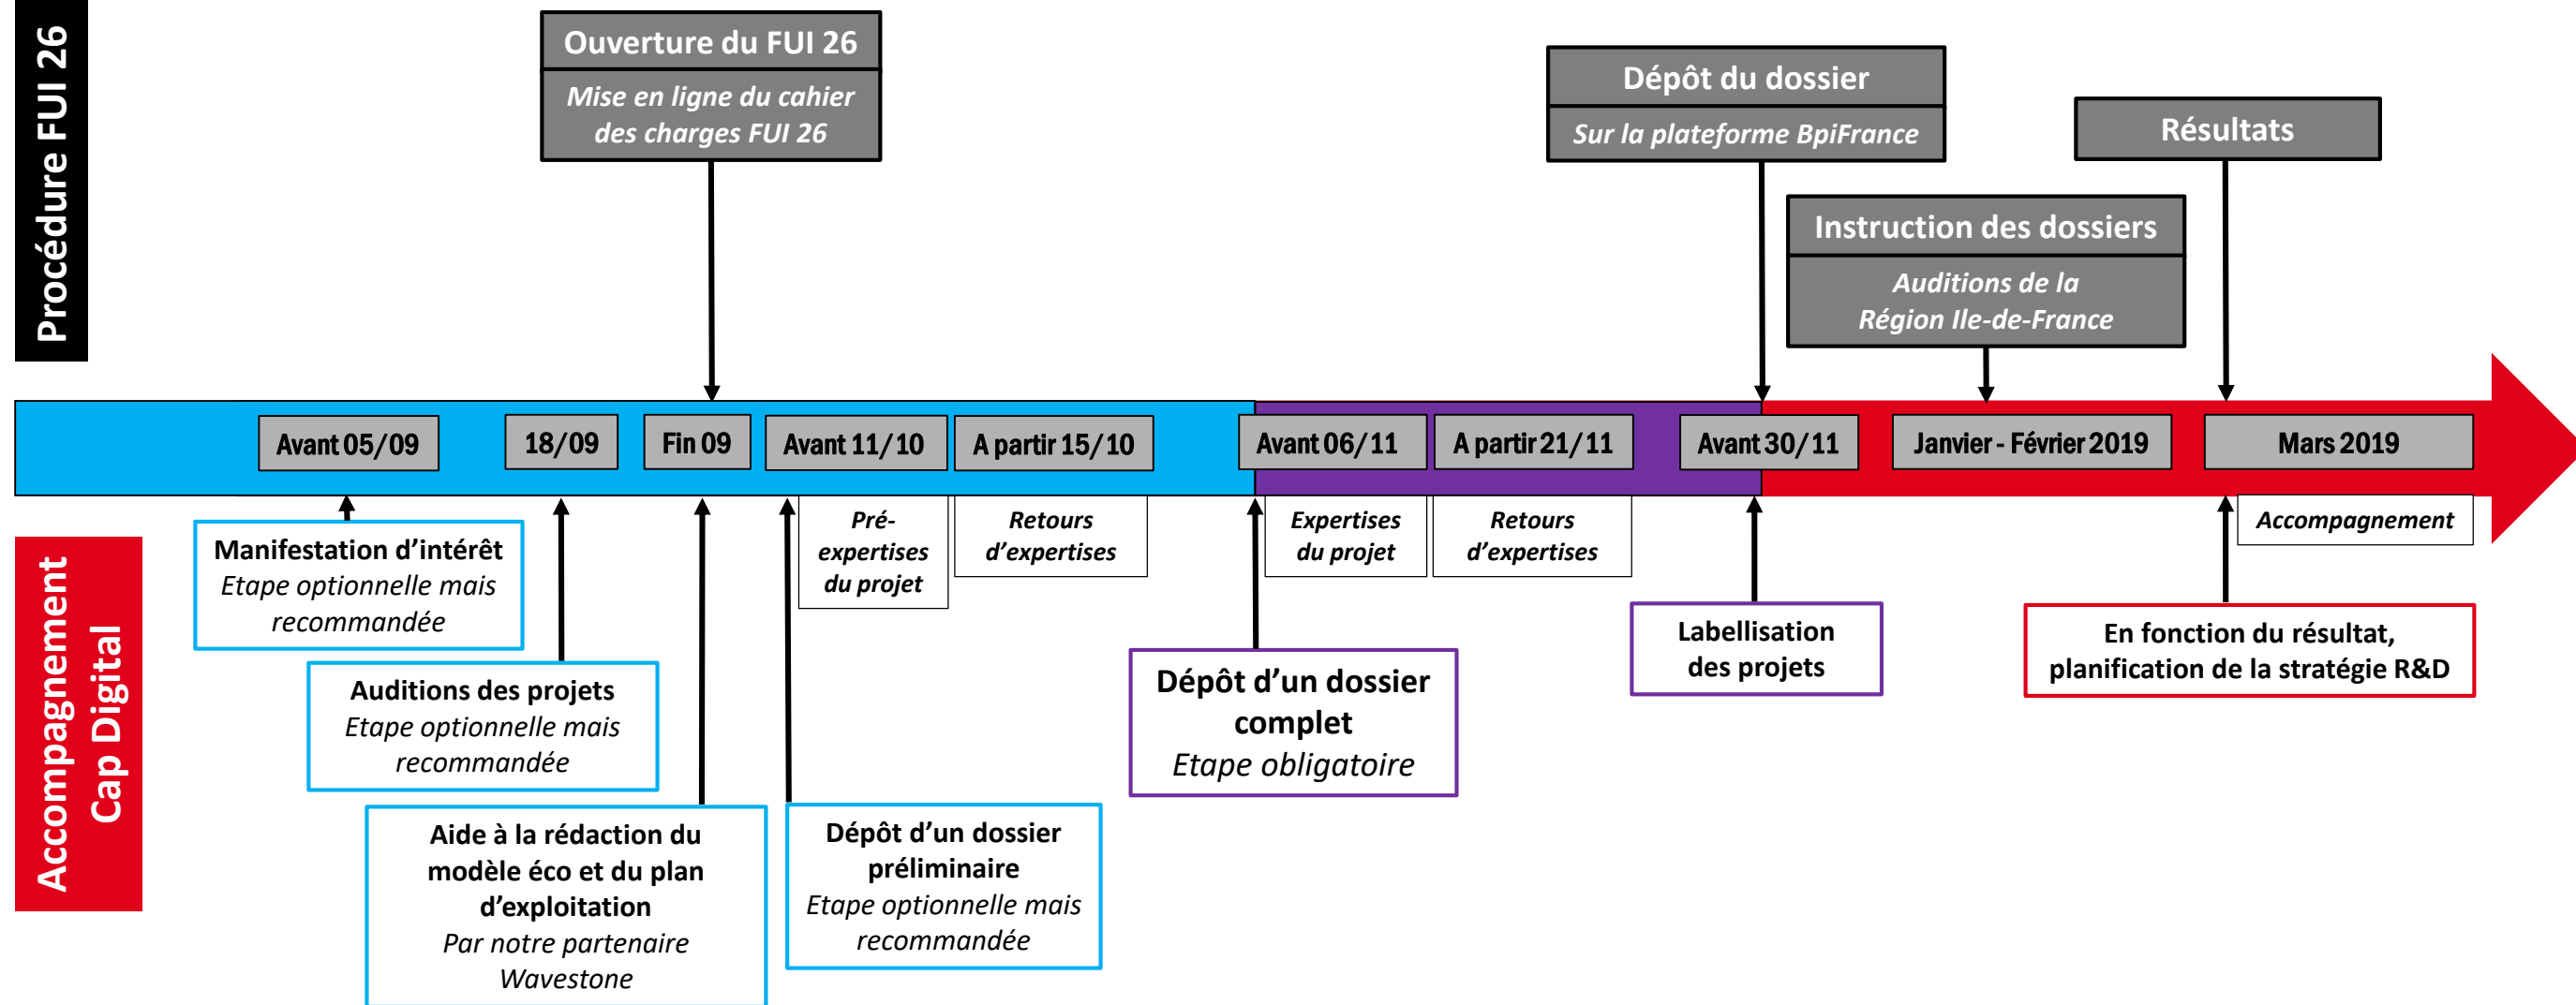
Procédure FUI 26

Ouverture du FUI 26
Mise en ligne du cahier des charges FUI 26

Dépôt du dossier
Sur la plateforme BpiFrance

Résultats

Instruction des dossiers
Auditions de la Région Ile-de-France

Avant 05/09

18/09

Fin 09

Avant 11/10

A partir 15/10

Avant 06/11

A partir 21/11

Avant 30/11

Janvier - Février 2019

Mars 2019

Pré-expertises du projet

Retours d'expertises

Expertises du projet

Retours d'expertises

Accompagnement

Accompagnement Cap Digital

Manifestation d'intérêt
Etape optionnelle mais recommandée

Auditions des projets
Etape optionnelle mais recommandée

Aide à la rédaction du modèle éco et du plan d'exploitation
Par notre partenaire Wavestone

Dépôt d'un dossier préliminaire
Etape optionnelle mais recommandée

Dépôt d'un dossier complet
Etape obligatoire

Labellisation des projets

En fonction du résultat, planification de la stratégie R&D